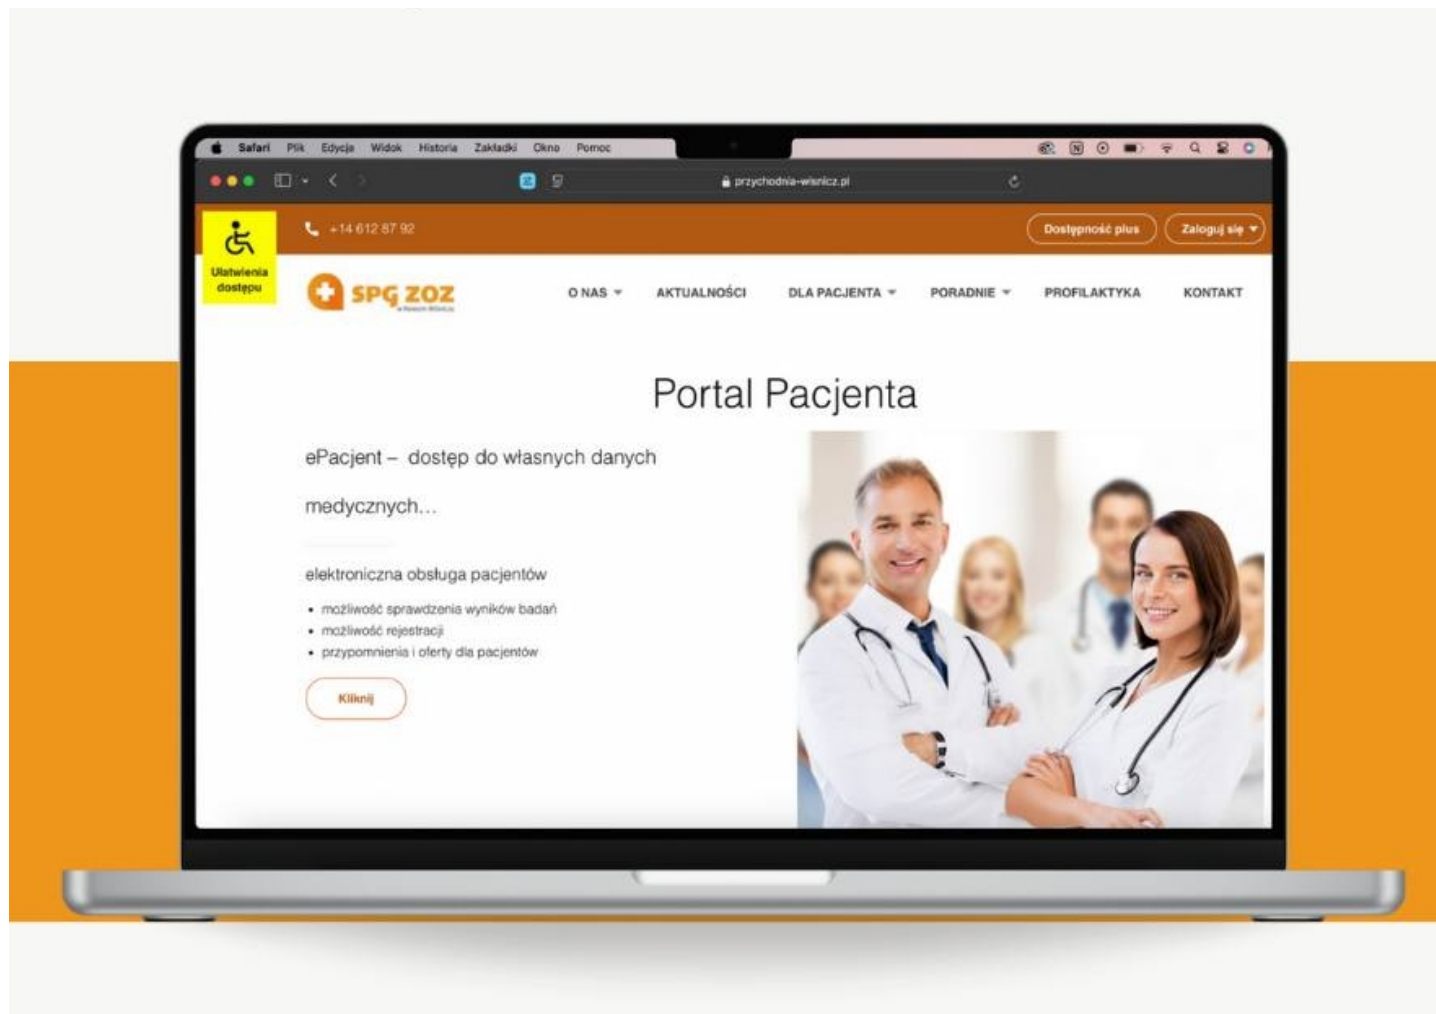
Safari Plik Edycja Widok Historia Zakładki Okno Pomoc

przychodnia-wisnicz.pl

Ułatwienia dostępu

+14 612 87 92

Dostępność plus

Zaloguj się

SPG ZOZ

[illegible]

O NAS AKTUALNOŚCI DLA PACJENTA PORADNIE PROFILAKTYKA KONTAKT

Portal Pacjenta

ePacjent – dostęp do własnych danych medycznych...

elektroniczna obsługa pacjentów

• możliwość sprawdzenia wyników badań
• możliwość rejestracji
• przypomnienia i oferty dla pacjentów

Kliknij